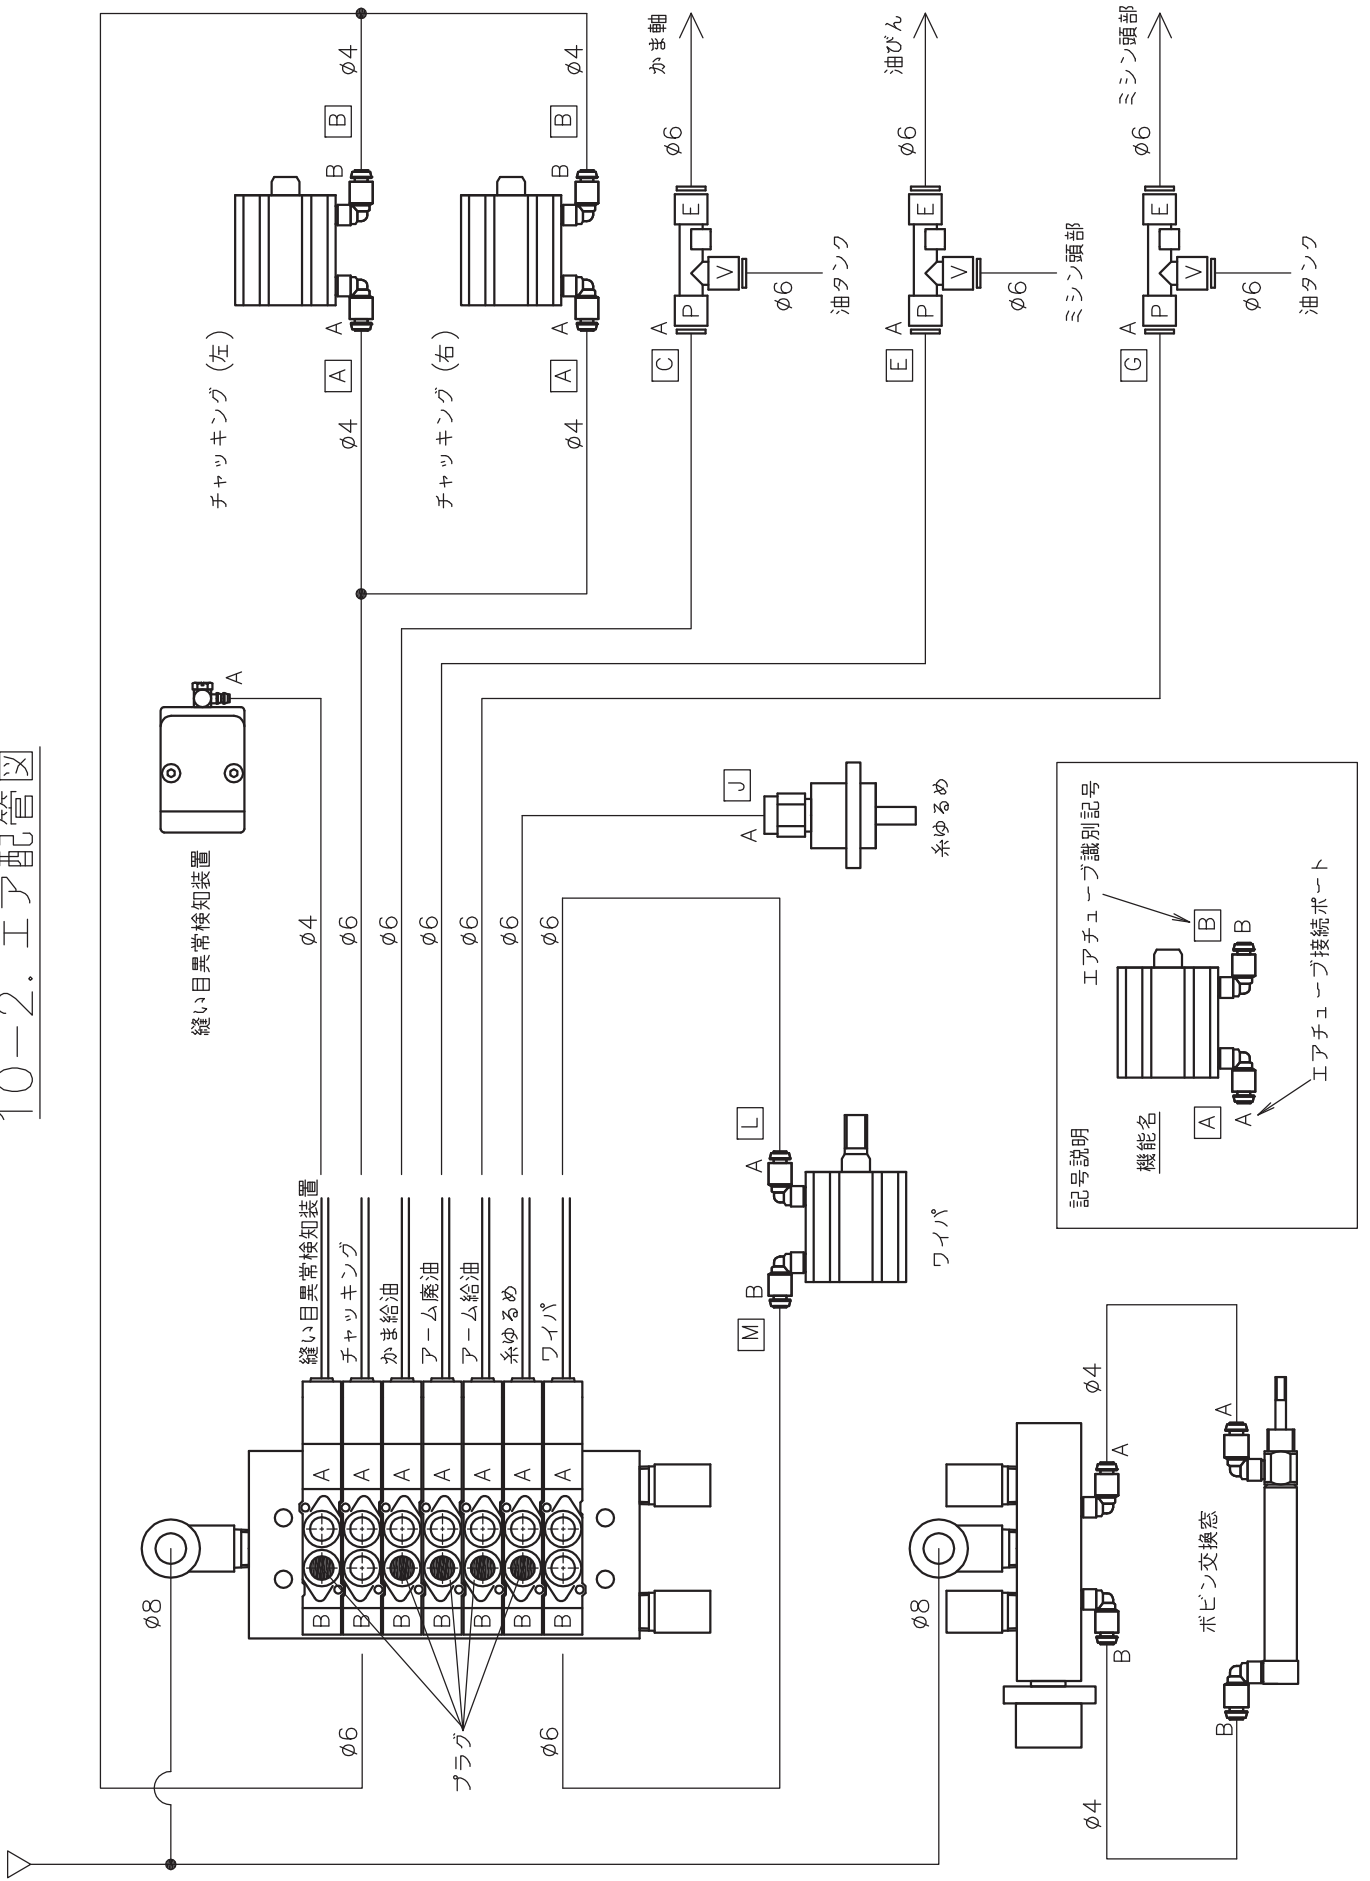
10－2. エアー配管図

縫い目異常検知装置

A

ø4 ø6 ø6 ø6 ø6 ø6 ø6

チャッキング（左）

ø4 A A B B ø4

チャッキング（右）

ø4 A A B B ø4

C A P V E ø6 かま軸

ø6 油タンク

E A P V E ø6 油びん

ø6 ミシン頭部

G A P V E ø6 ミシン頭部

ø6 油タンク

J A 糸ゆるめ

L A B M ワイパ

縫い目異常検知装置
チャッキング
かま給油
アーム廃油
アーム給油
糸ゆるめ
ワイパ

A A A A A A A
B B B B B B B

プラグ

ø8 ø6 ø6

ø8

ø4 A A B B ø4

ボビン交換窓

記号説明
機能名
エアチューブ識別記号
エアチューブ接続ポート
A A B B